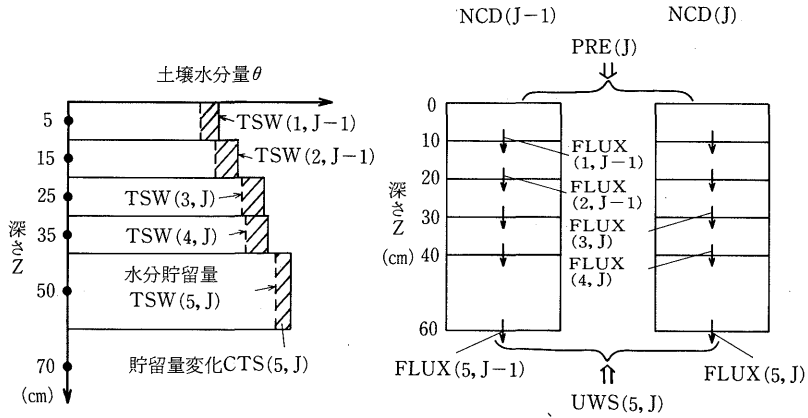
土壌水分量$\theta$

5
15
25
35
50
70
(cm)

深さZ

TSW(1, J−1)
TSW(2, J−1)
TSW(3, J)
TSW(4, J)
水分貯留量
TSW(5, J)
貯留量変化CTS(5, J)

NCD(J−1)
NCD(J)
PRE(J)

0
10
20
30
40
60

深さZ
(cm)

FLUX
(1, J−1)
FLUX
(2, J−1)
FLUX
(3, J)
FLUX
(4, J)

FLUX(5, J−1)
FLUX(5, J)
UWS(5, J)